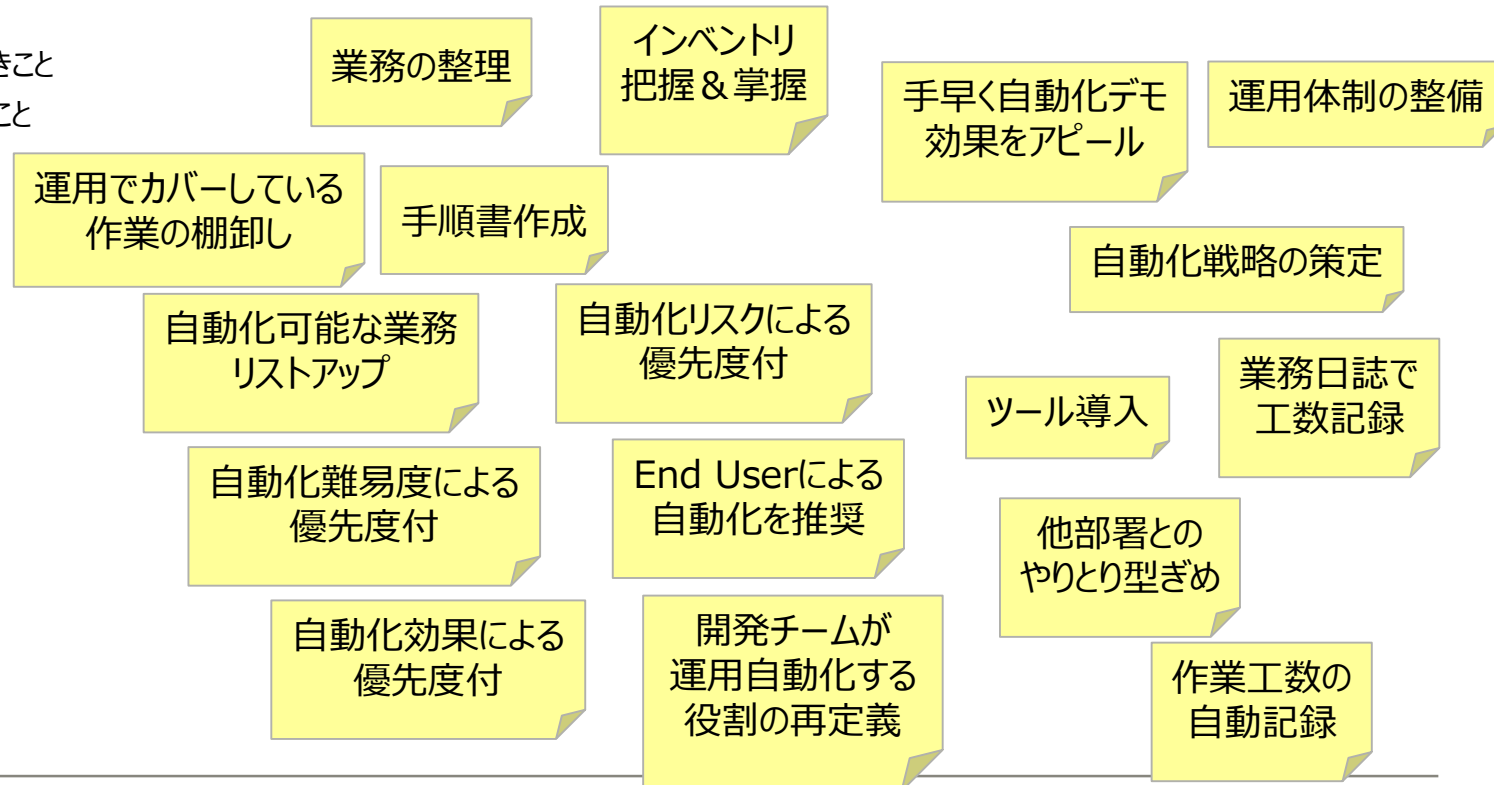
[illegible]きこと
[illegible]こと

業務の整理

インベントリ
把握＆掌握

手早く自動化デモ
効果をアピール

運用体制の整備

運用でカバーしている
作業の棚卸し

手順書作成

自動化戦略の策定

自動化可能な業務
リストアップ

自動化リスクによる
優先度付

ツール導入

業務日誌で
工数記録

自動化難易度による
優先度付

End Userによる
自動化を推奨

他部署との
やりとり型ぎめ

自動化効果による
優先度付

開発チームが
運用自動化する
役割の再定義

作業工数の
自動記録